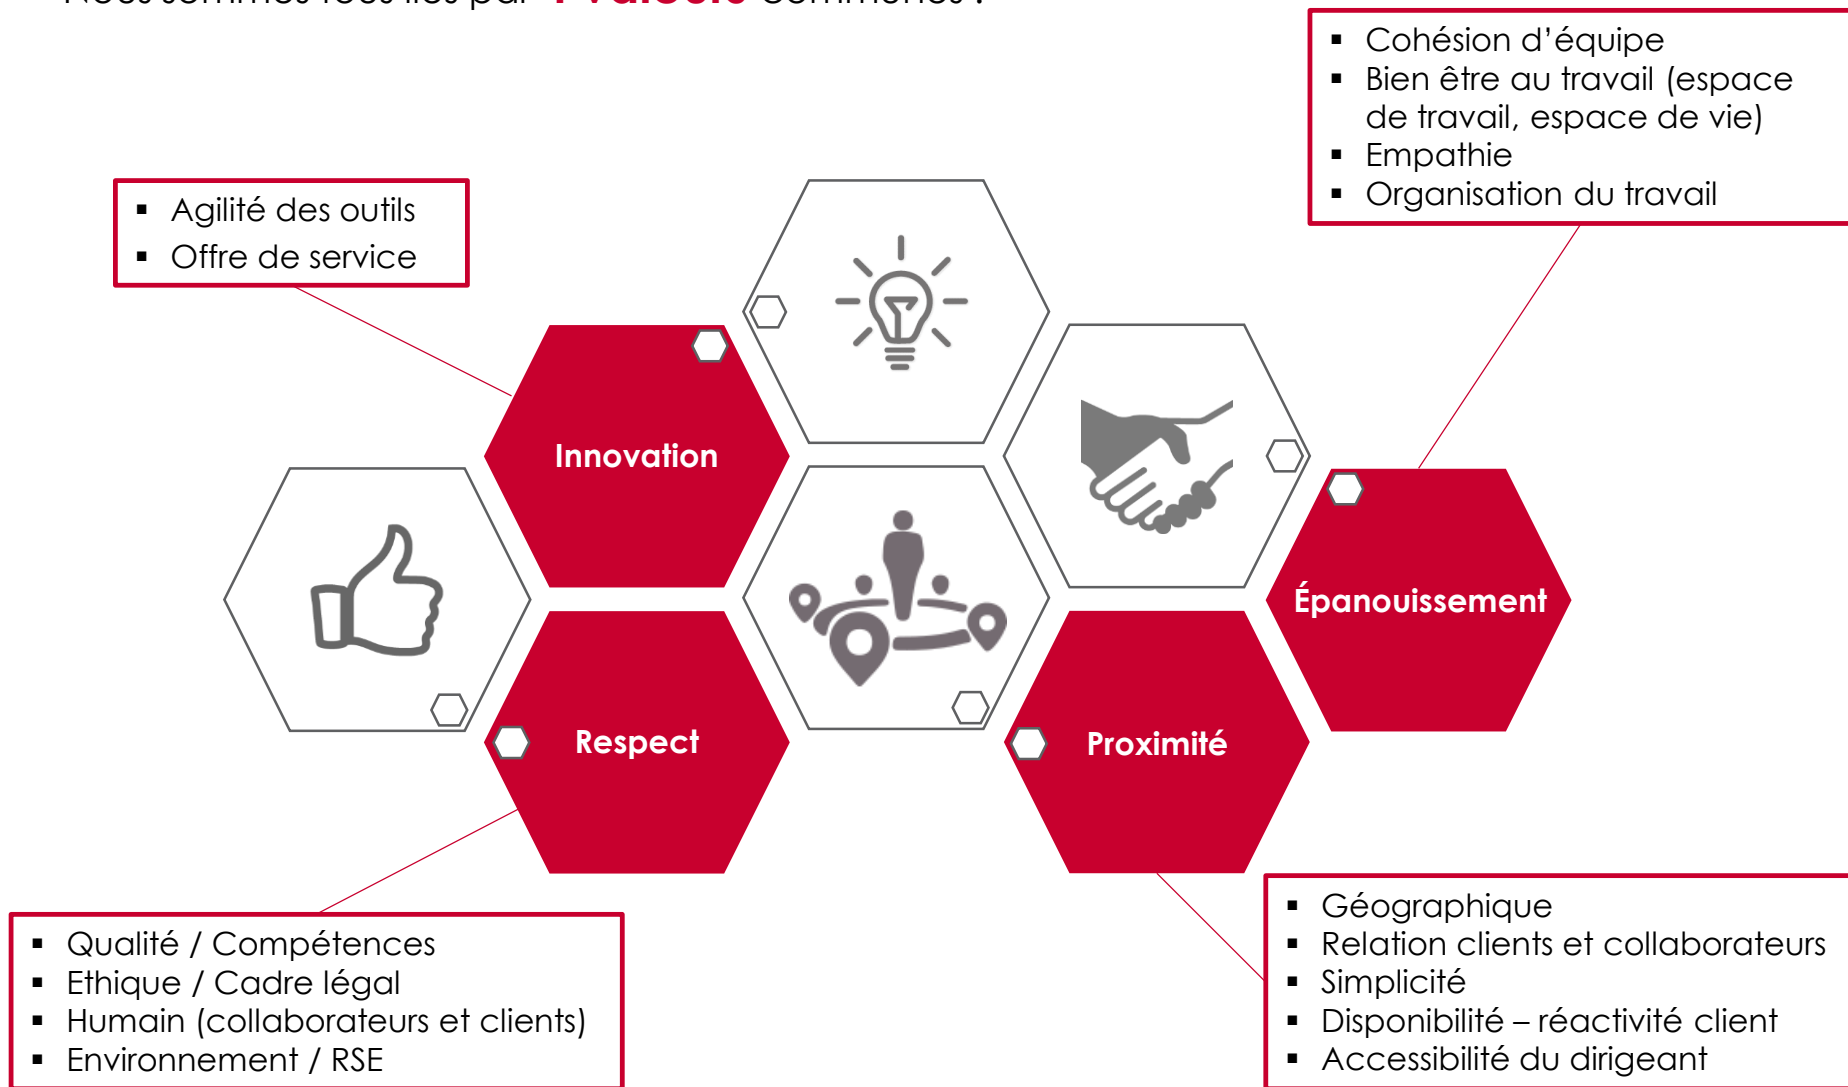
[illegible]

- Cohésion d'équipe
- Bien être au travail (espace de travail, espace de vie)
- Empathie
- Organisation du travail

- Agilité des outils
- Offre de service

Innovation

Épanouissement

Respect

Proximité

- Qualité / Compétences
- Ethique / Cadre légal
- Humain (collaborateurs et clients)
- Environnement / RSE

- Géographique
- Relation clients et collaborateurs
- Simplicité
- Disponibilité – réactivité client
- Accessibilité du dirigeant